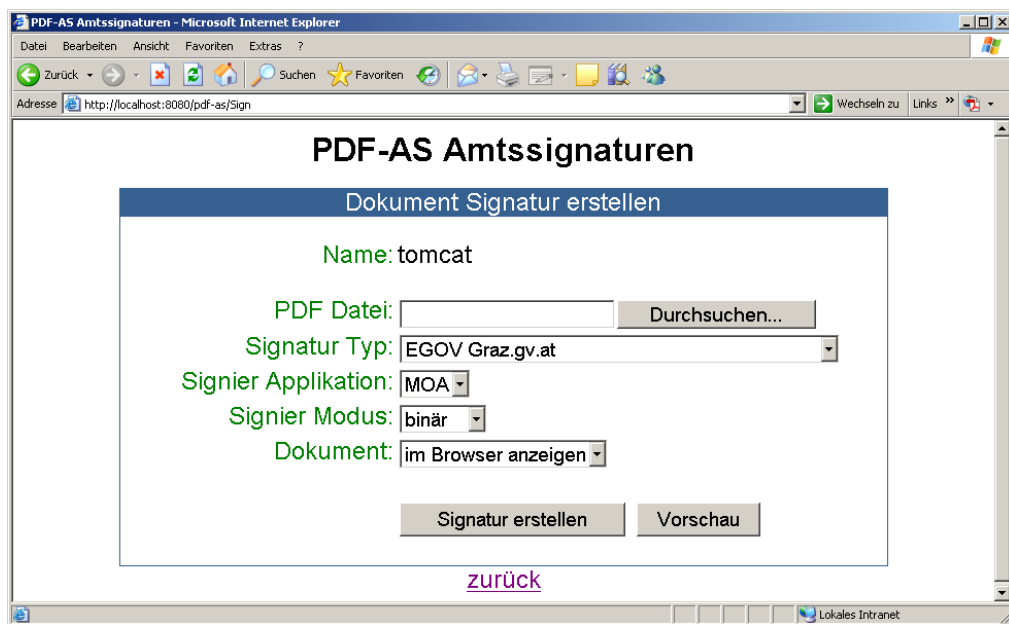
PDF-AS Amtssignaturen - Microsoft Internet Explorer

Datei Bearbeiten Ansicht Favoriten Extras ?

Zurück Suchen Favoriten

Adresse http://localhost:8080/pdf-as/Sign Wechseln zu Links »

PDF-AS Amtssignaturen

Dokument Signatur erstellen

Name: tomcat

PDF Datei: Durchsuchen...

Signatur Typ: EGOV Graz.gv.at

Signier Applikation: MOA

Signier Modus: binär

Dokument: im Browser anzeigen

Signatur erstellen Vorschau

zurück

Lokales Intranet